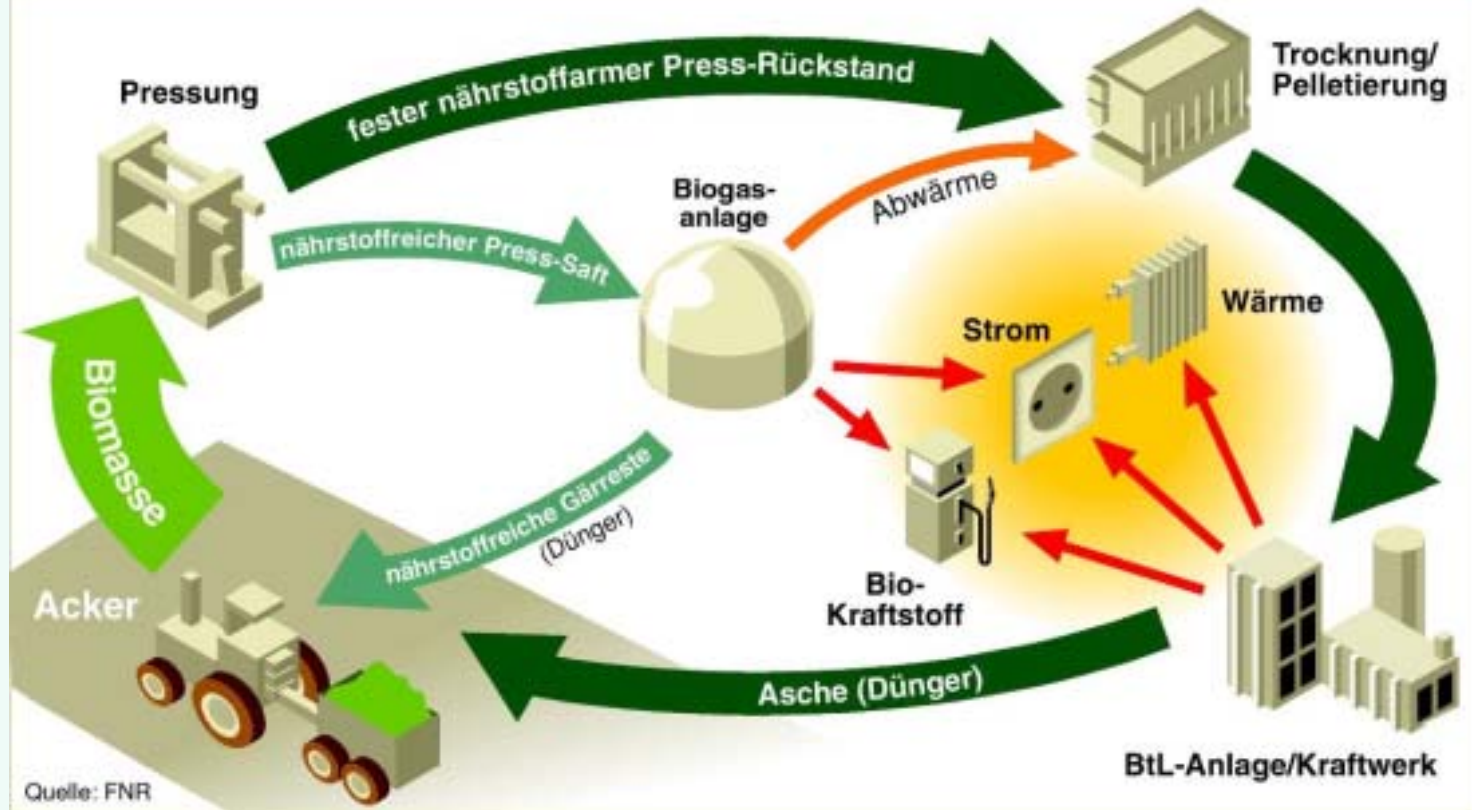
Pressung

fester nährstoffarmer Press-Rückstand

Trocknung/
Pelletierung

Biogas-
anlage

Abwärme

nährstoffreicher Press-Saft

Wärme

Strom

Biomasse

nährstoffreiche Gärreste
(Dünger)

Bio-
Kraftstoff

Acker

Asche (Dünger)

BtL-Anlage/Kraftwerk

Quelle: FNR